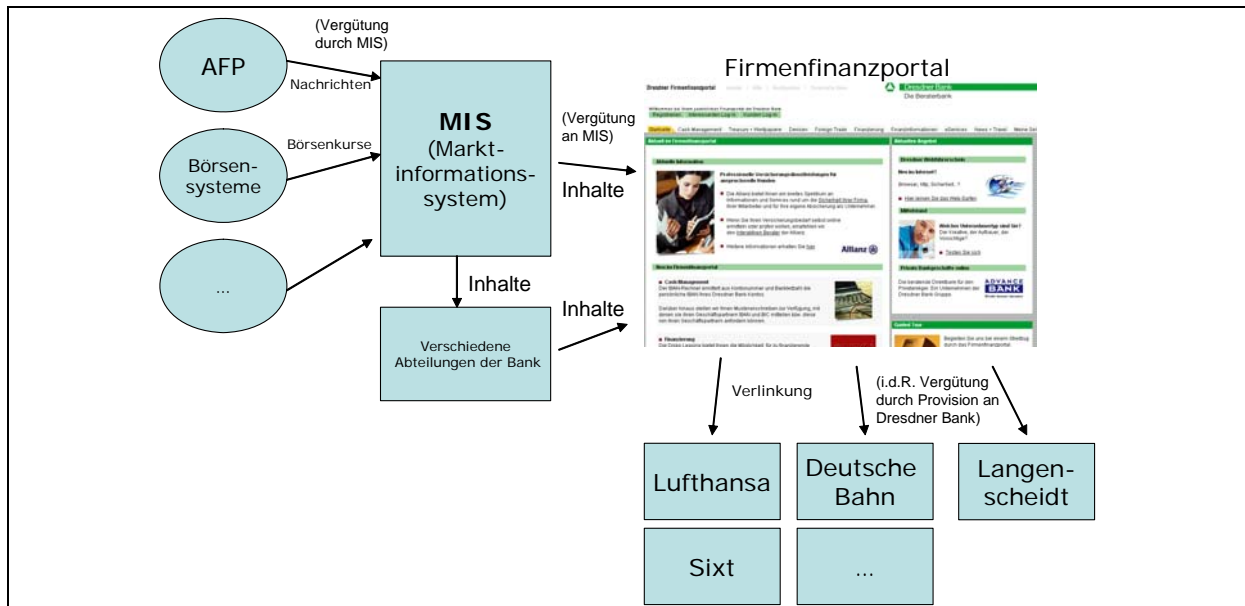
AFP

(Vergütung durch MIS)

Nachrichten

Börsen-systeme

Börsenkurse

...

MIS (Markt-informations-system)

(Vergütung an MIS)

Inhalte

Inhalte

Verschiedene Abteilungen der Bank

Inhalte

Firmenfinanzportal

Dresdner Firmenfinanzportal

Dresdner Bank
Die Beraterbank

Registrieren | Interessenten Log-in | Kunden Log-in

Startseite | Cash Management | Treasury + Wertpapiere | Devisen | Foreign Trade | Finanzierung | Finanzinformationen | eServices | News + Travel | Meine Se

Aktuell im Firmenfinanzportal

Aktuelle Informationen

Professionelle Versicherungsdienstleistungen für anspruchsvolle Kunden

Allianz

Neu im Firmenfinanzportal

Cash Management

Finanzierung

Aktuelles Angebot

Dresdner WebWährschein

Mittelstand

Private Bankgeschäfte online

ADVANCE BANK

Guided Tour

Verlinkung

(i.d.R. Vergütung durch Provision an Dresdner Bank)

Lufthansa

Deutsche Bahn

Langen-scheidt

Sixt

...